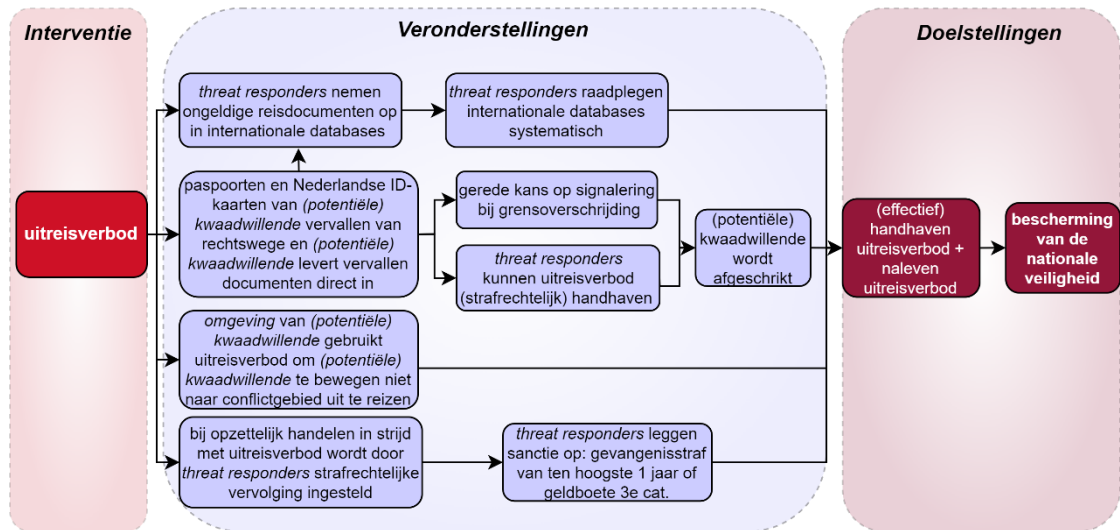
Interventie

Veronderstellingen

Doelstellingen

uitreisverbod

threat responders nemen ongeldige reisdocumenten op in internationale databases

threat responders raadplegen internationale databases systematisch

paspoorten en Nederlandse ID-kaarten van (potentiële) kwaadwillende vervallen van rechtswege en (potentiële) kwaadwillende levert vervallen documenten direct in

gerede kans op signalering bij grensoverschrijding

threat responders kunnen uitreisverbod (strafrechtelijk) handhaven

(potentiële) kwaadwillende wordt afgeschrikt

omgeving van (potentiële) kwaadwillende gebruikt uitreisverbod om (potentiële) kwaadwillende te bewegen niet naar conflictgebied uit te reizen

bij opzettelijk handelen in strijd met uitreisverbod wordt door threat responders strafrechtelijke vervolging ingesteld

threat responders leggen sanctie op: gevangenisstraf van ten hoogste 1 jaar of geldboete 3e cat.

(effectief) handhaven uitreisverbod + naleven uitreisverbod

bescherming van de nationale veiligheid